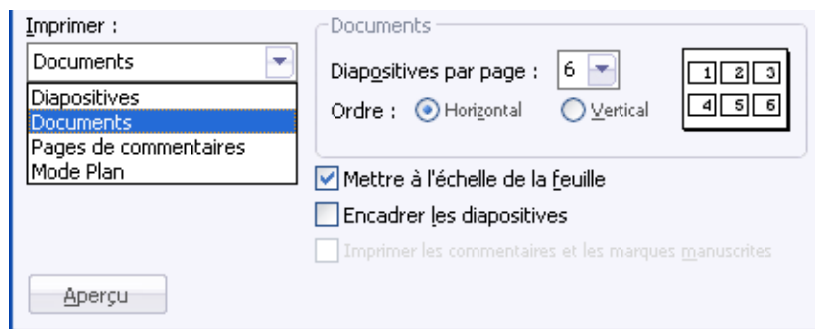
Imprimer :

Documents

Diapositives
Documents
Pages de commentaires
Mode Plan

Documents

Diapositives par page : 6

Ordre : Horizontal Vertical

| 1 | 2 | 3 |
|---|---|---|
| 4 | 5 | 6 |

Mettre à l'échelle de la feuille

Encadrer les diapositives

Imprimer les commentaires et les marques manuscrites

Aperçu